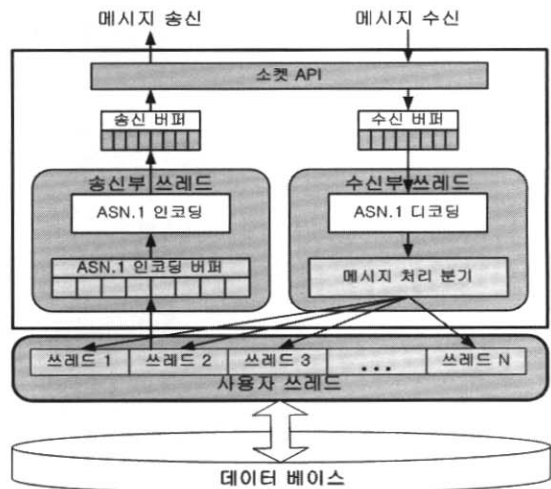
메시지 송신

메시지 수신

소켓 API

송신 버퍼

수신 버퍼

송신부 쓰레드

ASN.1 인코딩

ASN.1 인코딩 버퍼

수신부 쓰레드

ASN.1 디코딩

메시지 처리 분기

쓰레드 1

쓰레드 2

쓰레드 3

...

쓰레드 N

사용자 쓰레드

데이터 베이스